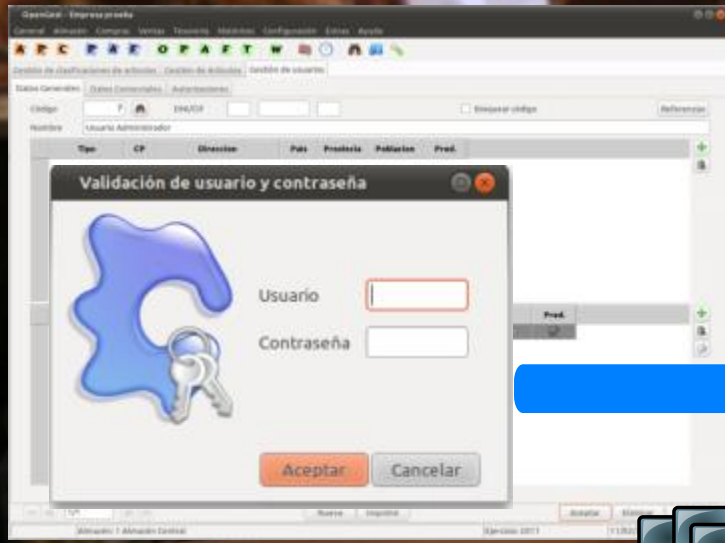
OpenGest - Empresa prueba

General Almacén Compras Ventas Tesorería Históricos Configuración Extras Ayuda

A R C P R E O P A F T W

Gestión de clasificaciones de artículos | Gestión de Artículos | Gestión de usuarios

Datos Generales | Datos Comerciales | Autorizaciones

Código 7 DNI/CIF Bloquear código Referencias

Nombre Usuario Administrador

| Tipo | CP | Dirección | País | Provincia | Población | Pred. |
|---|---|---|---|---|---|---|

Validación de usuario y contraseña

Usuario

Contraseña

Aceptar Cancelar

Pred.

Nuevo Imprimir Aceptar Eliminar

Almacén: 1 Almacén Central Ejercicio 2011